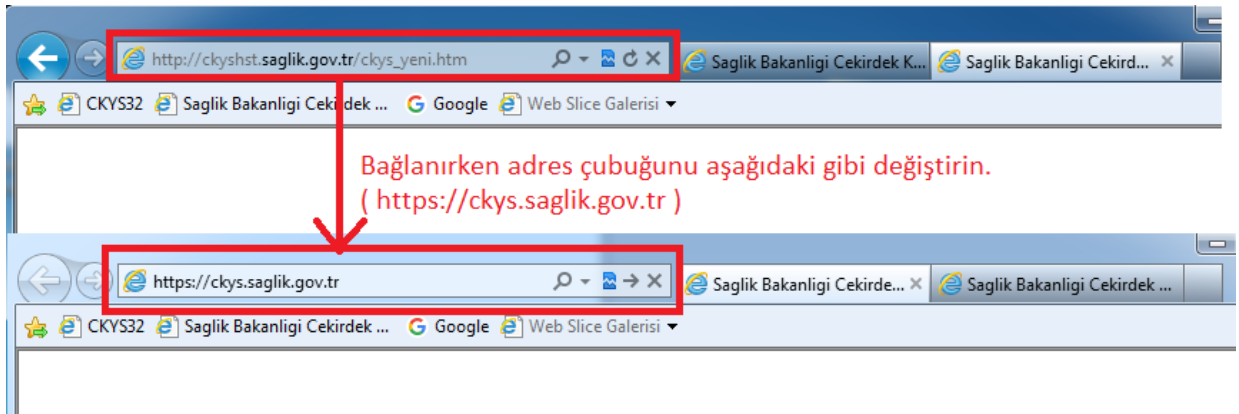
http://ckyshst.saglik.gov.tr/ckys_yeni.htm

Saglik Bakanligi Cekirdek K...

Saglik Bakanligi Cekird...

CKYS32 Saglik Bakanligi Cekirdek ... Google Web Slice Galerisi

Bağlanırken adres çubuğunu aşağıdaki gibi değiştirin. ( https://ckys.saglik.gov.tr )

https://ckys.saglik.gov.tr

Saglik Bakanligi Cekirde...

Saglik Bakanligi Cekirdek ...

CKYS32 Saglik Bakanligi Cekirdek ... Google Web Slice Galerisi